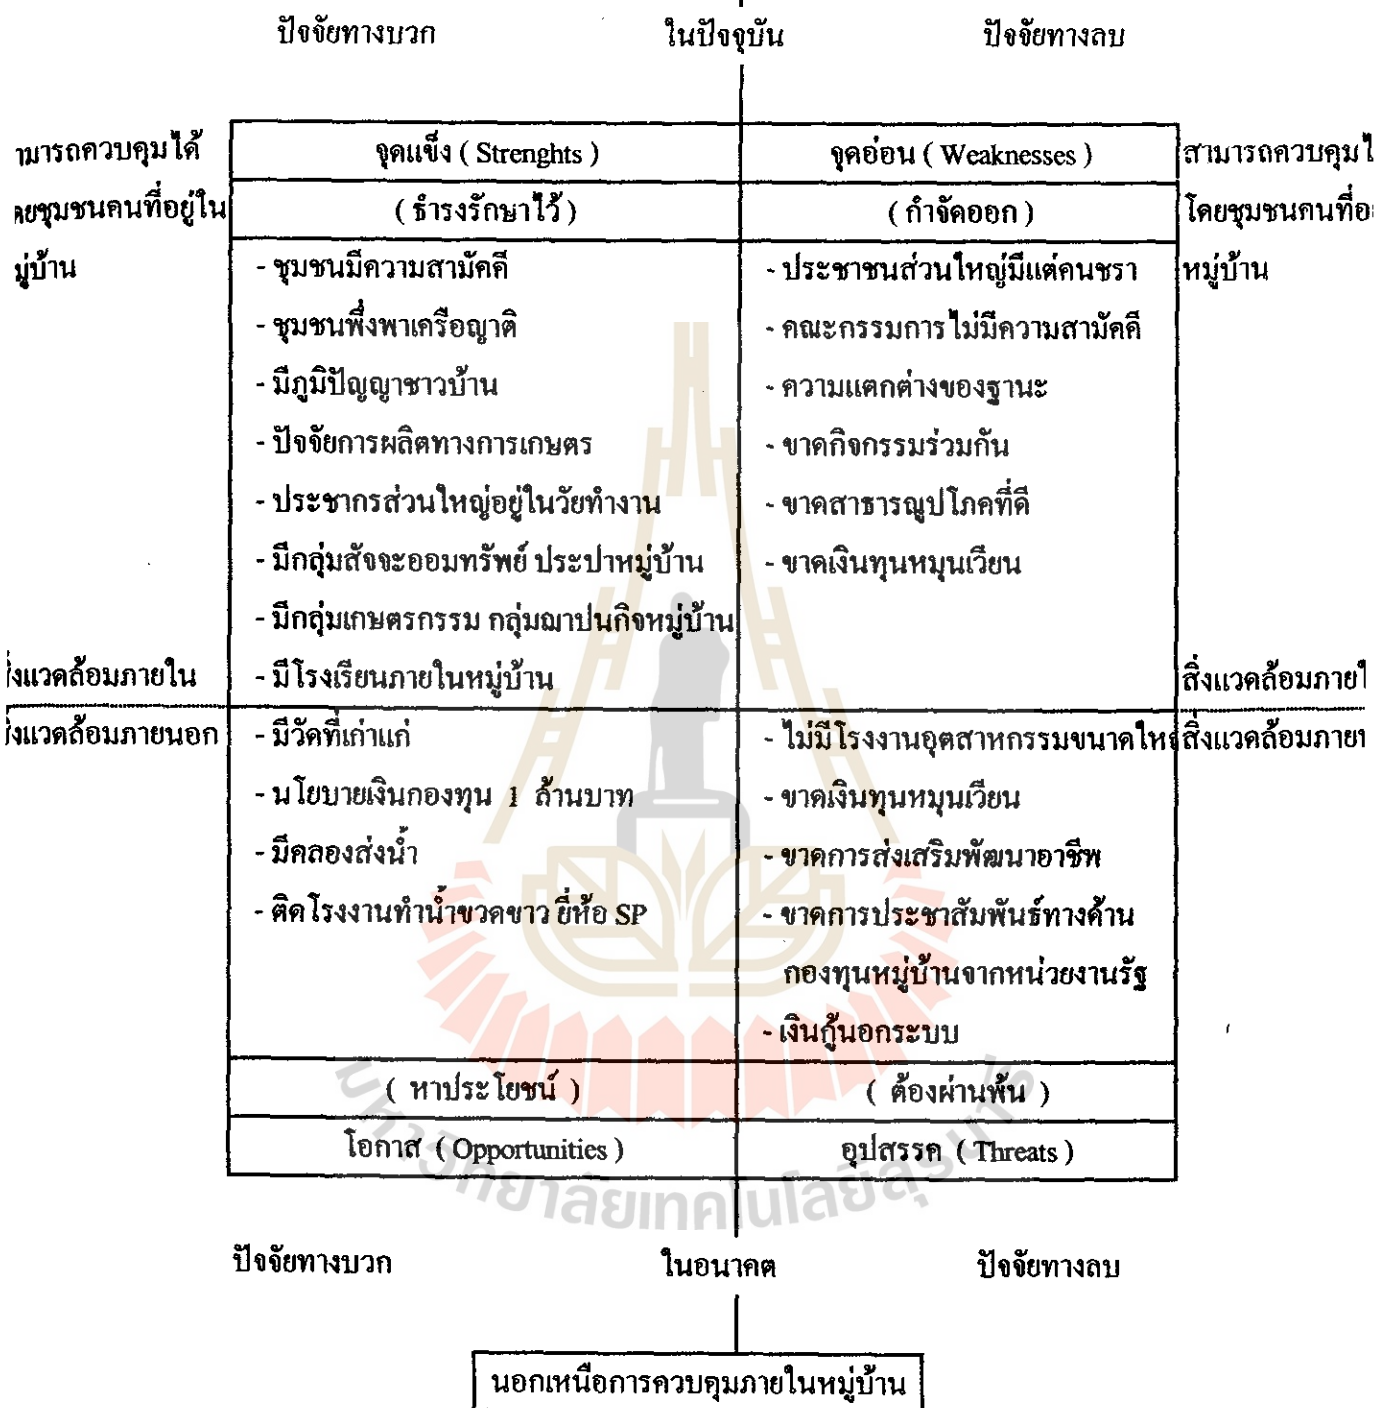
ปัจจัยทางบวก ในปัจจุบัน ปัจจัยทางลบ

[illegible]มารถควบคุมได้ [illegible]ยชุมชนคนที่อยู่ใน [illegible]มู่บ้าน

| จุดแข็ง ( Strenghts ) | จุดอ่อน ( Weaknesses ) |
|---|---|
| ( ธำรงรักษาไว้ ) | ( กำจัดออก ) |
| - ชุมชนมีความสามัคคี<br>- ชุมชนพึ่งพาเครือญาติ<br>- มีภูมิปัญญาชาวบ้าน<br>- ปัจจัยการผลิตทางการเกษตร<br>- ประชากรส่วนใหญ่อยู่ในวัยทำงาน<br>- มีกลุ่มสัจจะออมทรัพย์ ประปาหมู่บ้าน<br>- มีกลุ่มเกษตรกรรม กลุ่มฌาปนกิจหมู่บ้าน<br>- มีโรงเรียนภายในหมู่บ้าน | - ประชาชนส่วนใหญ่มีแต่คนชรา<br>- คณะกรรมการไม่มีความสามัคคี<br>- ความแตกต่างของฐานะ<br>- ขาดกิจกรรมร่วมกัน<br>- ขาดสาธารณูปโภคที่ดี<br>- ขาดเงินทุนหมุนเวียน |
| - มีวัดที่เก่าแก่<br>- นโยบายเงินกองทุน 1 ล้านบาท<br>- มีคลองส่งน้ำ<br>- ติดโรงงานทำน้ำขวดขาว ยี่ห้อ SP | - ไม่มีโรงงานอุตสาหกรรมขนาดให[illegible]<br>- ขาดเงินทุนหมุนเวียน<br>- ขาดการส่งเสริมพัฒนาอาชีพ<br>- ขาดการประชาสัมพันธ์ทางด้านกองทุนหมู่บ้านจากหน่วยงานรัฐ<br>- เงินกู้นอกระบบ |
| ( หาประโยชน์ ) | ( ต้องผ่านพ้น ) |
| โอกาส ( Opportunities ) | อุปสรรค ( Threats ) |

สามารถควบคุม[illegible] โดยชุมชนคนที่อ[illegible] หมู่บ้าน

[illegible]งแวดล้อมภายใน
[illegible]งแวดล้อมภายนอก
สิ่งแวดล้อมภาย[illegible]
สิ่งแวดล้อมภาย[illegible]

ปัจจัยทางบวก ในอนาคต ปัจจัยทางลบ

นอกเหนือการควบคุมภายในหมู่บ้าน

มหาวิทยาลัยเทคโนโลยีสุรนารี